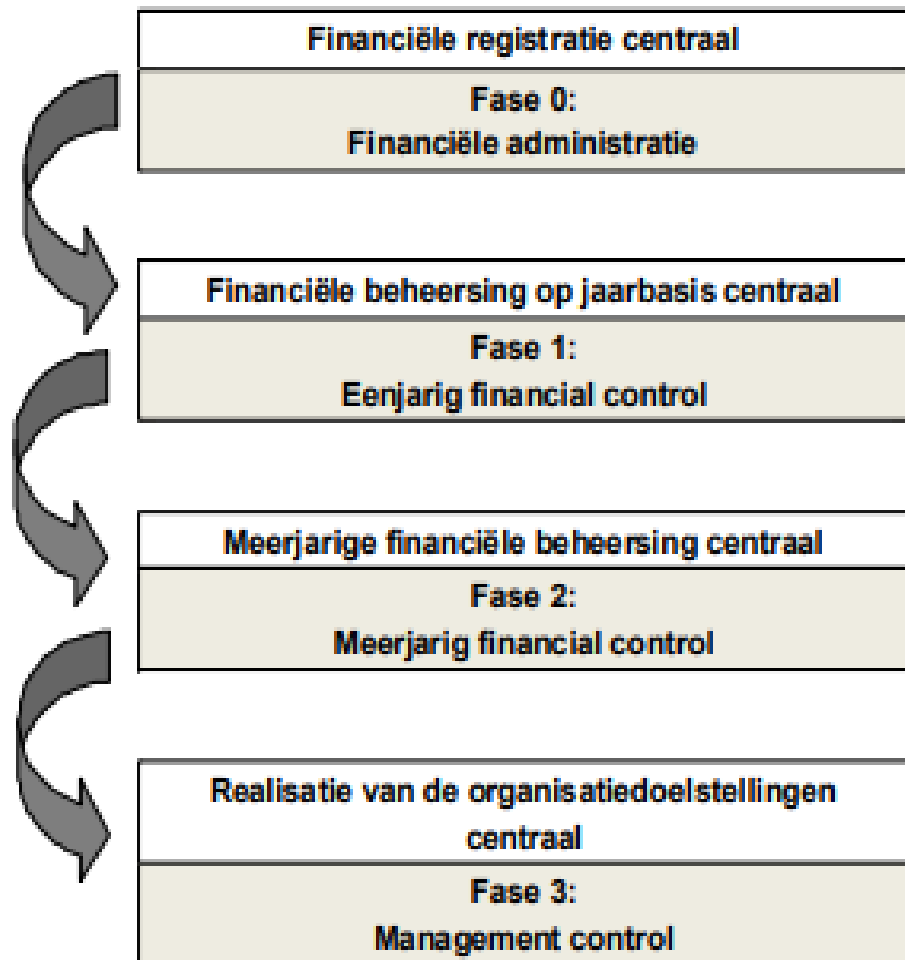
Financiële registratie centraal

Fase 0:
Financiële administratie

Financiële beheersing op jaarbasis centraal

Fase 1:
Eenjarig financial control

Meerjarige financiële beheersing centraal

Fase 2:
Meerjarig financial control

Realisatie van de organisatiedoelstellingen centraal

Fase 3:
Management control